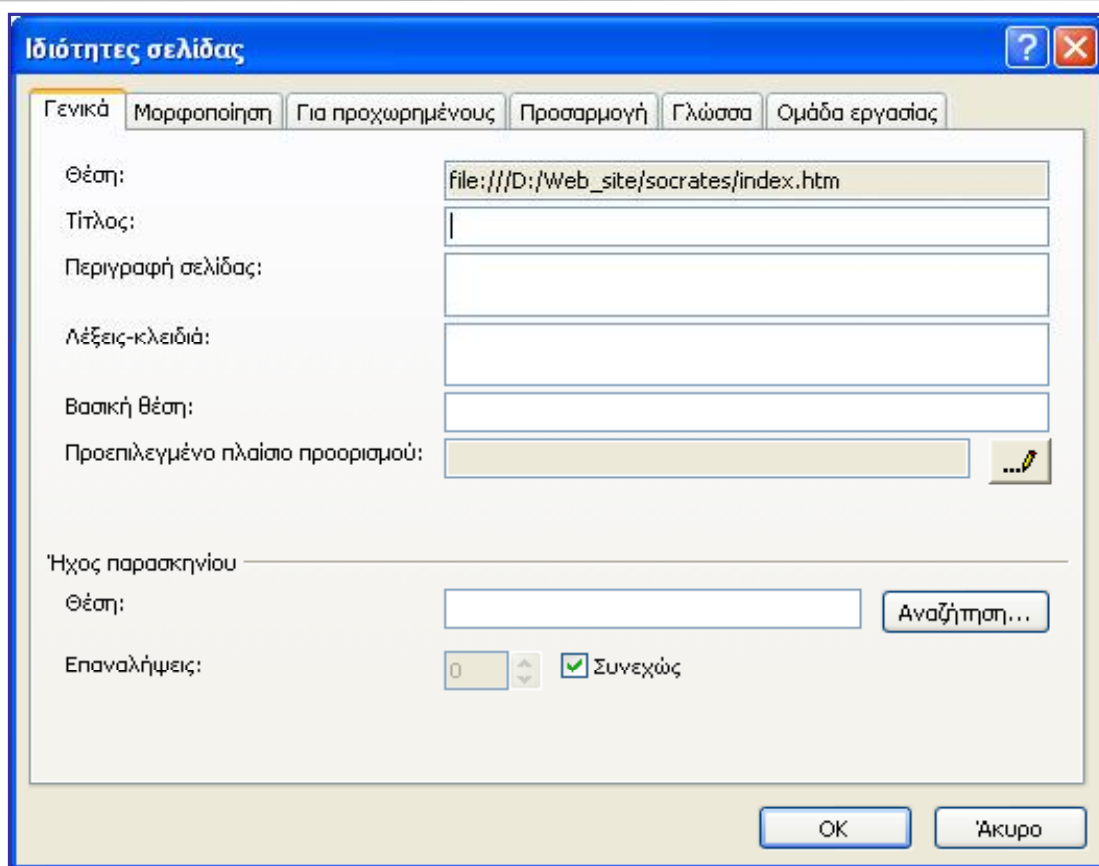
Ιδιότητες σελίδας

Γενικά | Μορφοποίηση | Για προχωρημένους | Προσαρμογή | Γλώσσα | Ομάδα εργασίας

Θέση: file:///D:/Web_site/socrates/index.htm
Τίτλος:
Περιγραφή σελίδας:
Λέξεις-κλειδιά:
Βασική θέση:
Προεπιλεγμένο πλαίσιο προορισμού:

Ήχος παρασκηνίου
Θέση: Αναζήτηση...
Επαναλήψεις: 0 Συνεχώς

OK Άκυρο